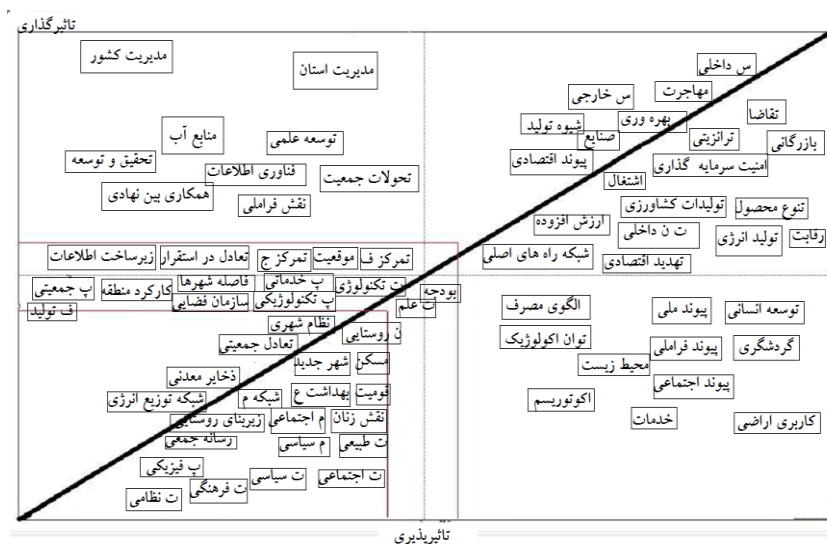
تاثیرگذاری

مدیریت کشور
مدیریت استان
منابع آب
توسعه علمی
تحقیق و توسعه
فناوری اطلاعات
تحولات جمعیت
همکاری بین نهادی
نقش فراملی

س داخلی
مهاجرت
س خارجی
بهره وری
شیوه تولید
تقاضا
صنایع
ترانزیتی
بازرگانی
پیوند اقتصادی
امنیت سرمایه گذاری
اشتغال
تولیدات کشاورزی
تنوع محصول
ارزش افزوده
ت ن داخلی
رقابت
تولید انرژی
شبکه راه های اصلی
تهدید اقتصادی

زیرساخت اطلاعات
تعادل در استقرار
تمرکز ج
موقعیت
تمرکز ف
پ جمعیتی
کارکرد منطقه
فاصله شهرها
پ خدماتی
ت تکنولوژی
ف تولید
سازمان فضایی
پ تکنولوژیکی
بودجه
ت علم
نظام شهری
ن روستایی
تعادل جمعیتی
ذخایر معدنی
شهر جدید
مسکن
شبکه توزیع انرژی
شبکه م
بهداشت ع
قومیت
م اجتماعی
نقش زنان
زیربنای روستایی
رسانه جمعی
م سیاسی
ت طبیعی
پ فیزیکی
ت فرهنگی
ت سیاسی
ت اجتماعی
ت نظامی

الگوی مصرف
پیوند ملی
توسعه انسانی
توان اکولوژیک
پیوند فراملی
گردشگری
محیط زیست
پیوند اجتماعی
اکوتوریسم
خدمات
کاربری اراضی

تاثیرپذیری